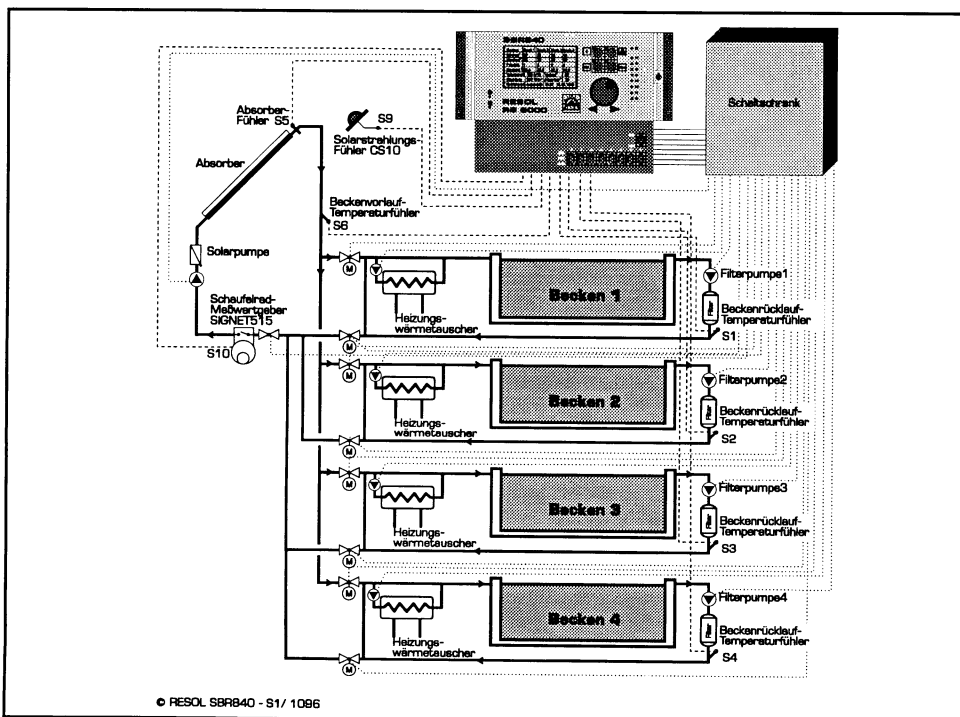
SBR840

RESOL
RS 2000

Schaltschrank

Absorber-
Fühler S5

S9

Solarstrahlungs-
Fühler CS10

Absorber

Beckenvorlauf-
Temperaturfühler
S6

Solarpumpe

Schaufelrad-
Meßwertgeber
SIGNET515

S10

M

Heizungs-
wärmetauscher

Becken 1

Filterpumpe1

Beckenrücklauf-
Temperaturfühler

S1

M

Heizungs-
wärmetauscher

Becken 2

Filterpumpe2

Beckenrücklauf-
Temperaturfühler

S2

M

Heizungs-
wärmetauscher

Becken 3

Filterpumpe3

Beckenrücklauf-
Temperaturfühler

S3

M

Heizungs-
wärmetauscher

Becken 4

Filterpumpe4

Beckenrücklauf-
Temperaturfühler

S4

© RESOL SBR840 - S1/ 1096